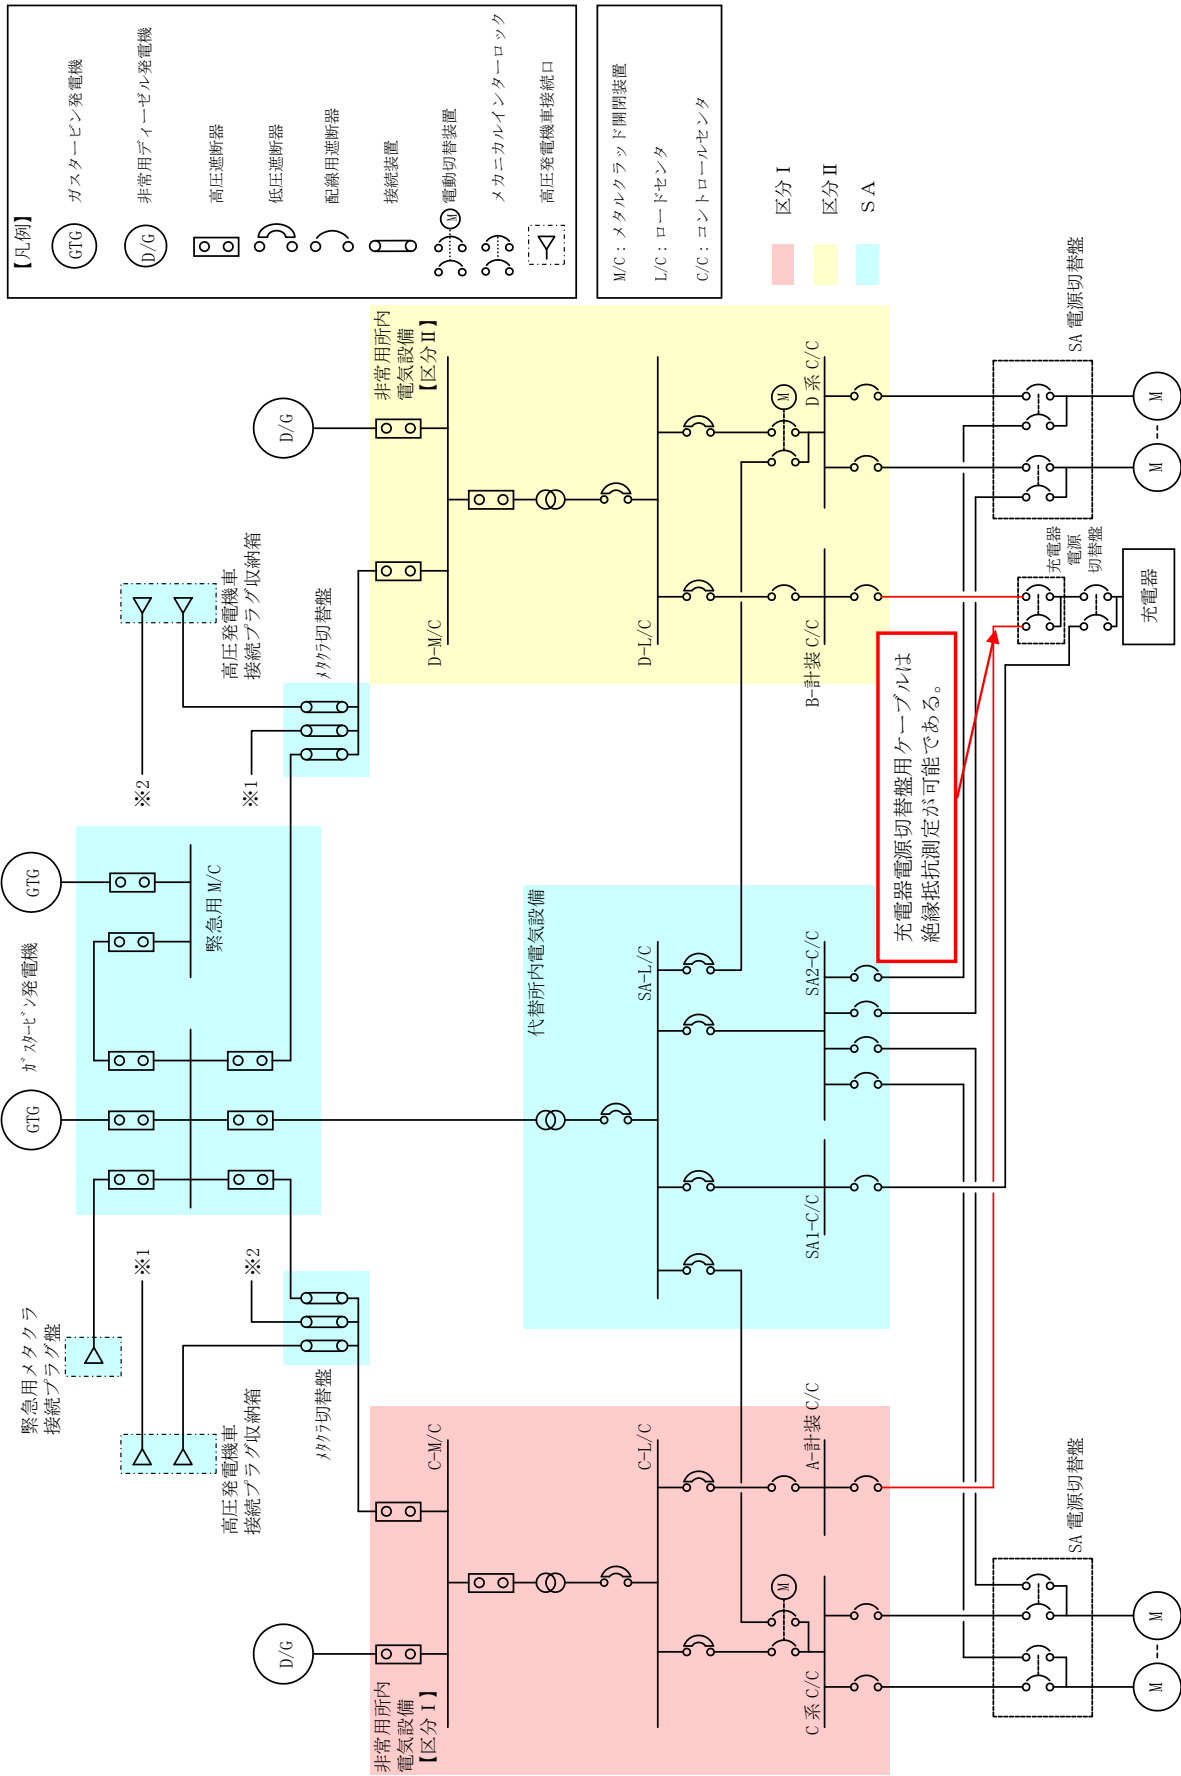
【凡例】
GTG ガスタービン発電機
D/G 非常用ディーゼル発電機
高圧遮断器
低圧遮断器
配線用遮断器
接続装置
M 電動切替装置
メカニカルインターロック
高圧発電機車接続口

M/C：メタルクラッド開閉装置
L/C：ロードセンタ
C/C：コントロールセンタ

区分Ⅰ
区分Ⅱ
SA

非常用所内電気設備【区分Ⅱ】
D/G
D-M/C
D-L/C
D系 C/C
B-計装 C/C
M
SA 電源切替盤
M
M
充電器電源切替盤
充電器
充電器電源切替盤用ケーブルは絶縁抵抗測定が可能である。

高圧発電機車接続プラグ収納箱
メタクラ切替盤
※2
※1
GTG
緊急用M/C
ガスタービン発電機
GTG
代替所内電気設備
SA-L/C
SA2-C/C
SA1-C/C

緊急用メタクラ接続プラグ盤
※1
※2
メタクラ切替盤
高圧発電機車接続プラグ収納箱

C-M/C
C-L/C
A-計装 C/C
D/G
M
C系 C/C
非常用所内電気設備【区分Ⅰ】
SA 電源切替盤
M
M